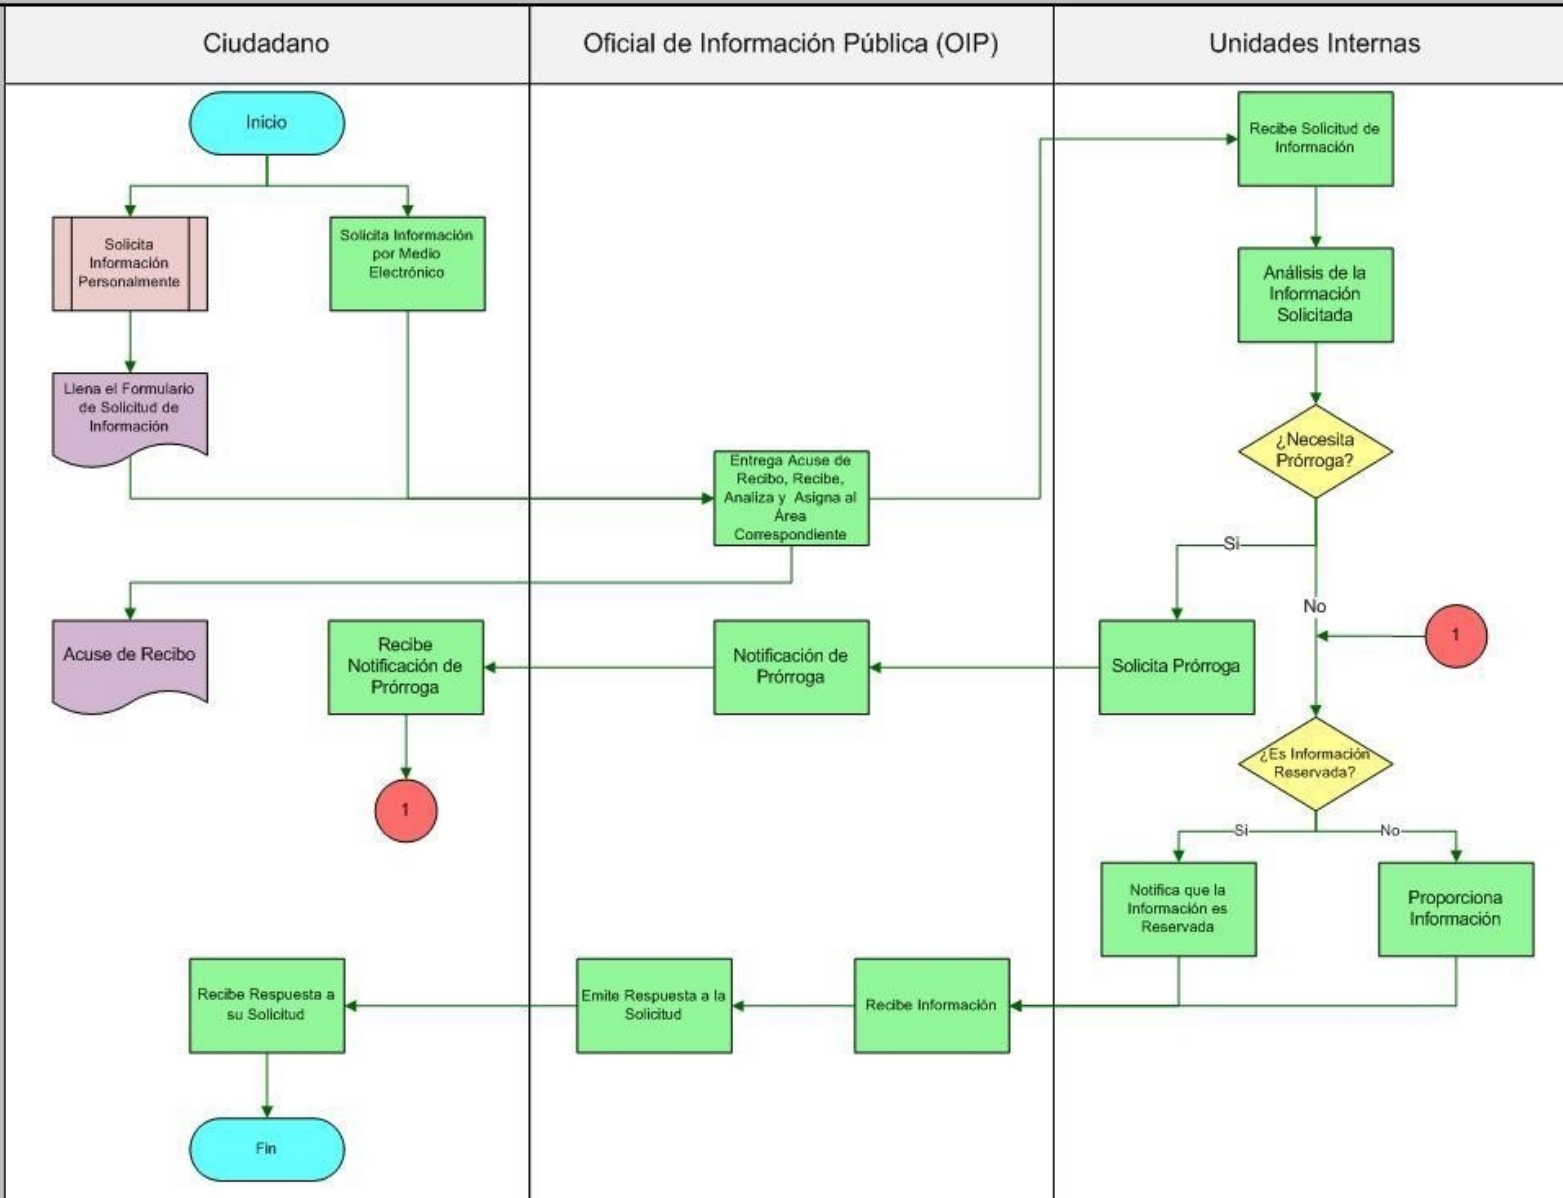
Ciudadano

Oficial de Información Pública (OIP)

Unidades Internas

Inicio

Solicita Información Personalmente

Solicita Información por Medio Electrónico

Llena el Formulario de Solicitud de Información

Entrega Acuse de Recibo, Recibe, Analiza y Asigna al Área Correspondiente

Recibe Solicitud de Información

Análisis de la Información Solicitada

¿Necesita Prórroga?

Si

No

Acuse de Recibo

Recibe Notificación de Prórroga

Notificación de Prórroga

Solicita Prórroga

1

1

¿Es Información Reservada?

Si

No

Notifica que la Información es Reservada

Proporciona Información

Recibe Respuesta a su Solicitud

Emite Respuesta a la Solicitud

Recibe Información

Fin